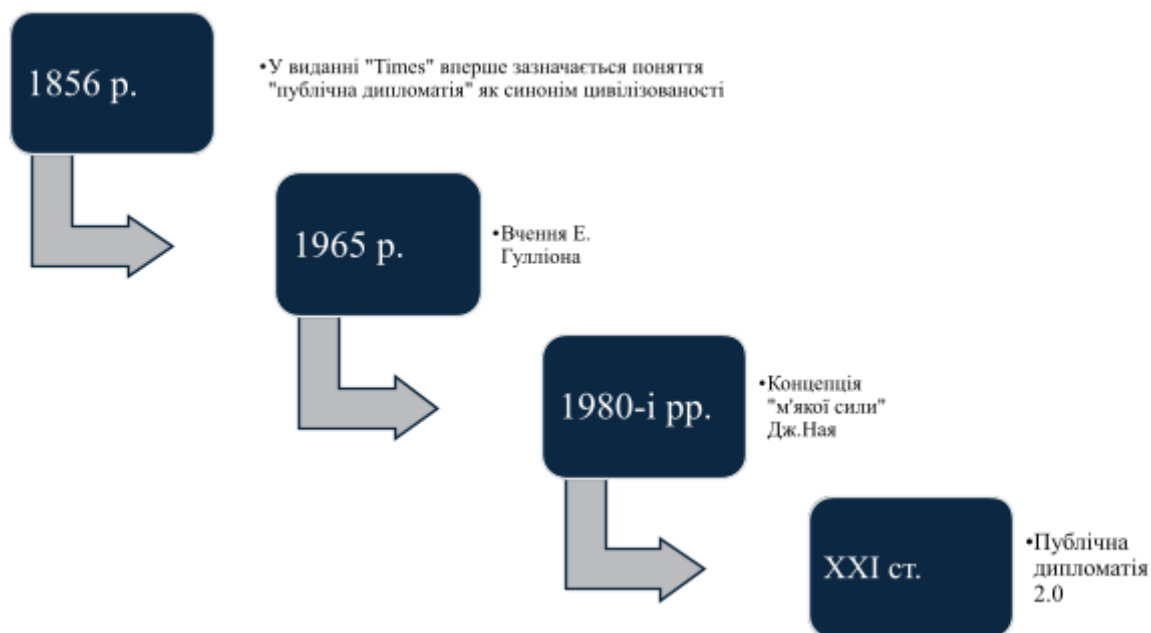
1856 р.

•У виданні "Times" вперше зазначається поняття "публічна дипломатія" як синонім цивілізованості

1965 р.

•Вчення Е. Гулліона

1980-і рр.

•Концепція "м'якої сили" Дж.Ная

XXI ст.

•Публічна дипломатія 2.0